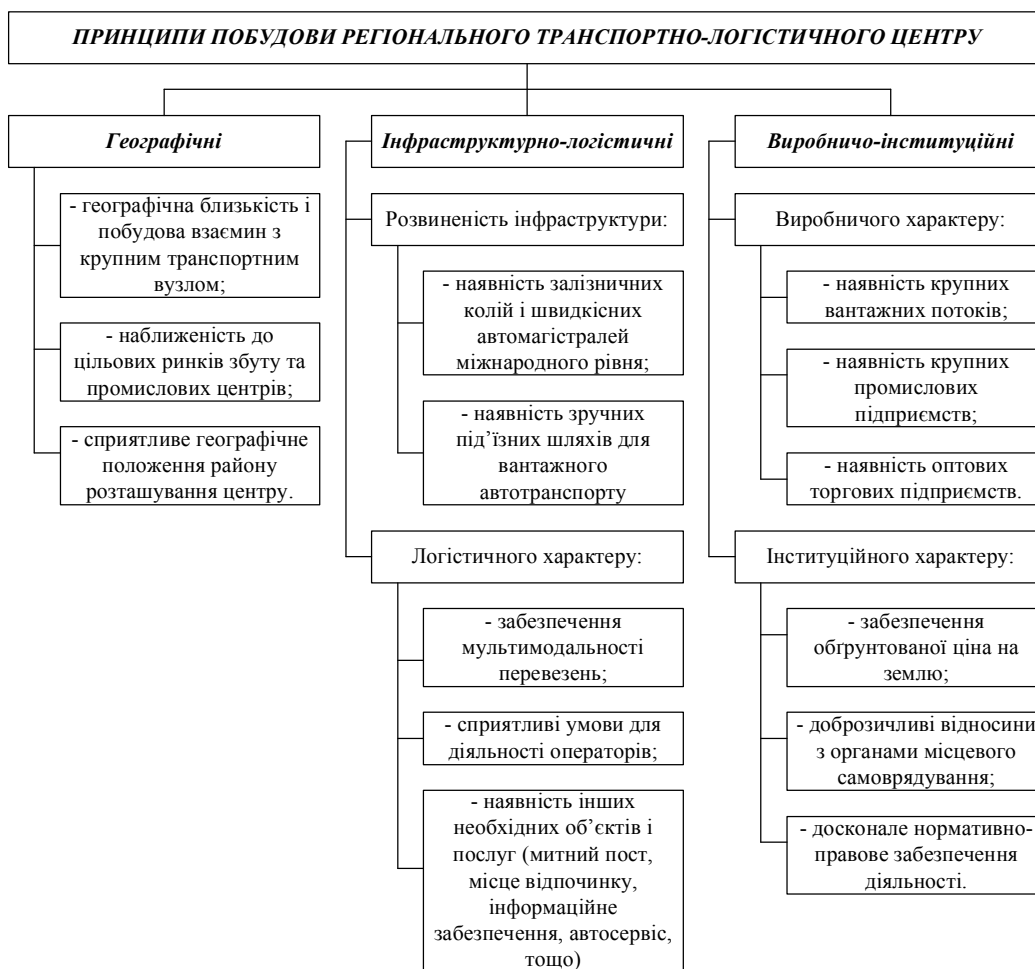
ПРИНЦИПИ ПОБУДОВИ РЕГІОНАЛЬНОГО ТРАНСПОРТНО-ЛОГІСТИЧНОГО ЦЕНТРУ

Географічні

- географічна близькість і побудова взаємин з крупним транспортним вузлом;

- наближеність до цільових ринків збуту та промислових центрів;

- сприятливе географічне положення району розташування центру.

Інфраструктурно-логістичні

Розвиненість інфраструктури:

- наявність залізничних колій і швидкісних автомагістралей міжнародного рівня;

- наявність зручних під'їзних шляхів для вантажного автотранспорту

Логістичного характеру:

- забезпечення мультимодальності перевезень;

- сприятливі умови для діяльності операторів;

- наявність інших необхідних об'єктів і послуг (митний пост, місце відпочинку, інформаційне забезпечення, автосервіс, тощо)

Виробничо-інституційні

Виробничого характеру:

- наявність крупних вантажних потоків;

- наявність крупних промислових підприємств;

- наявність оптових торгових підприємств.

Інституційного характеру:

- забезпечення обґрунтованої ціна на землю;

- доброзичливі відносини з органами місцевого самоврядування;

- досконале нормативно-правове забезпечення діяльності.